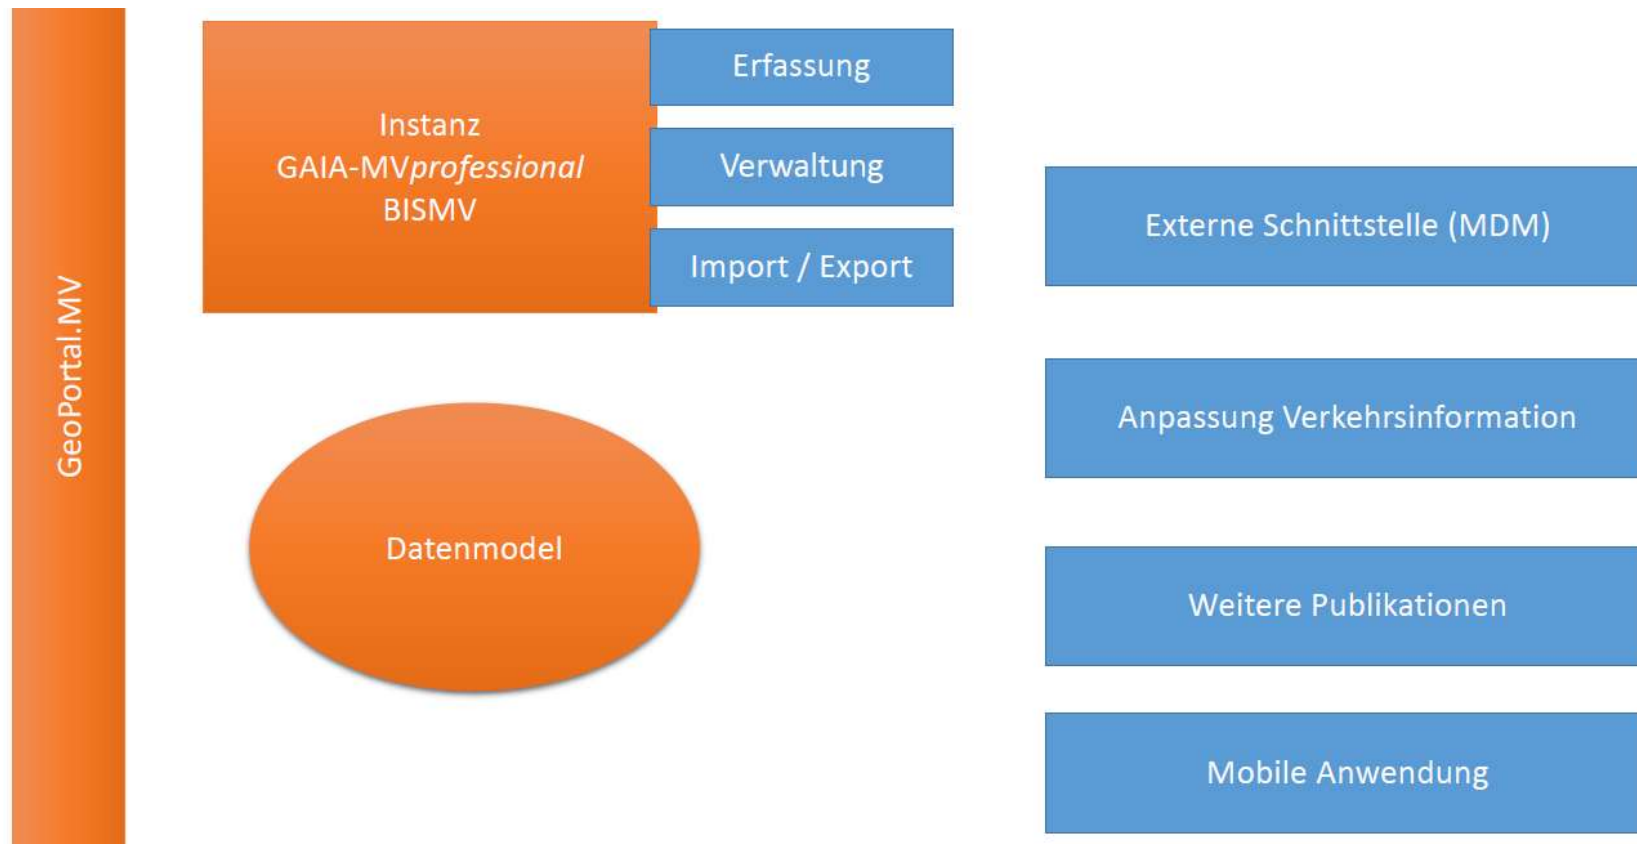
GeoPortal.MV

Instanz
GAIA-MV*professional*
BISMV

Erfassung

Verwaltung

Import / Export

Datenmodel

Externe Schnittstelle (MDM)

Anpassung Verkehrsinformation

Weitere Publikationen

Mobile Anwendung